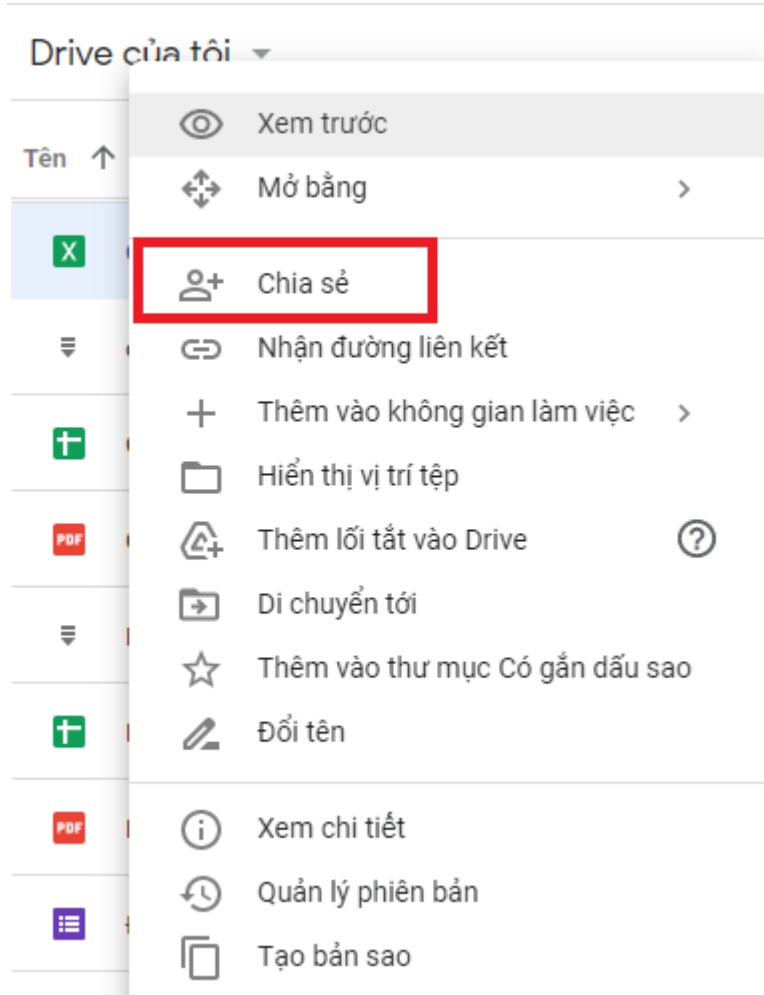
Drive của tôi

Tên ↑

X

PDF

PDF

Xem trước

Mở bằng

Chia sẻ

Nhận đường liên kết

Thêm vào không gian làm việc

Hiển thị vị trí tệp

Thêm lối tắt vào Drive

Di chuyển tới

Thêm vào thư mục Có gắn dấu sao

Đổi tên

Xem chi tiết

Quản lý phiên bản

Tạo bản sao